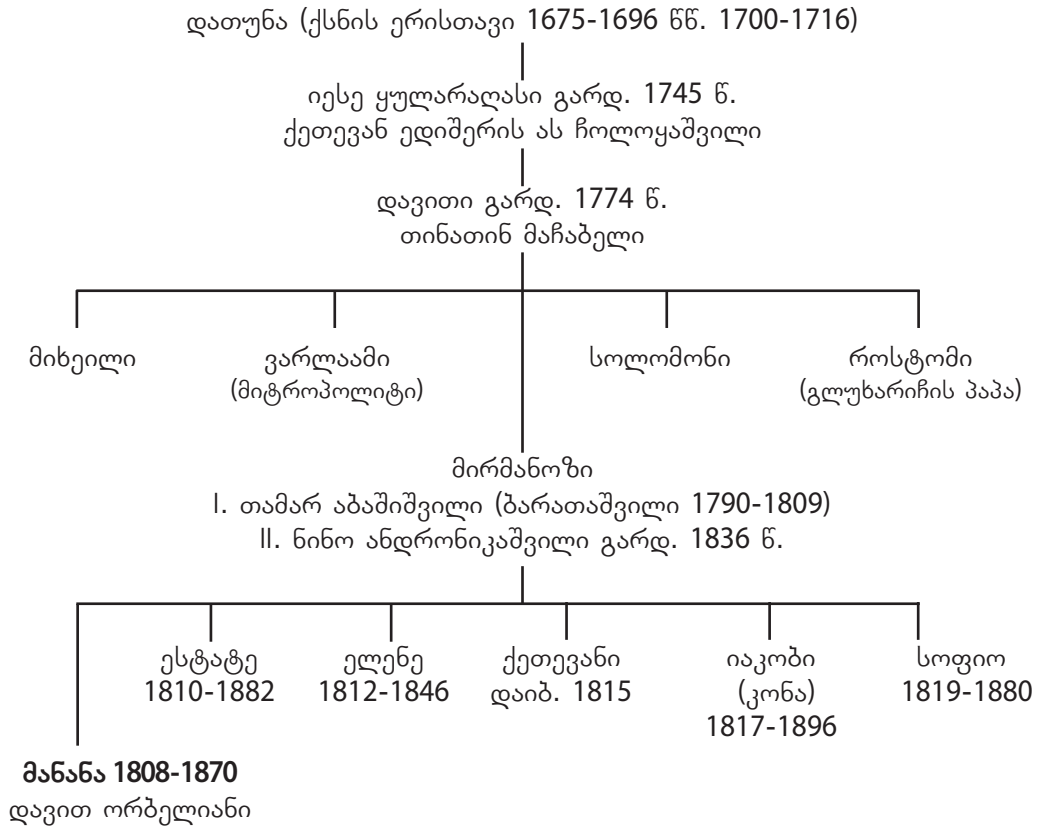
დათუნა (ქსნის ერისთავი 1675-1696 წწ. 1700-1716)

იესე ყულარაღასი გარდ. 1745 წ.
ქეთევან ედიშერის ას ჩოლოყაშვილი

დავითი გარდ. 1774 წ.
თინათინ მაჩაბელი

მიხეილი

ვარლაამი
(მიტროპოლიტი)

სოლომონი

როსტომი
(გლუხარიჩის პაპა)

მირმანოზი
I. თამარ აბაშიშვილი (ბარათაშვილი 1790-1809)
II. ნინო ანდრონიკაშვილი გარდ. 1836 წ.

ესტატე
1810-1882

ელენე
1812-1846

ქეთევანი
დაიბ. 1815

იაკობი
(კონა)
1817-1896

სოფიო
1819-1880

**მანანა 1808-1870**
დავით ორბელიანი